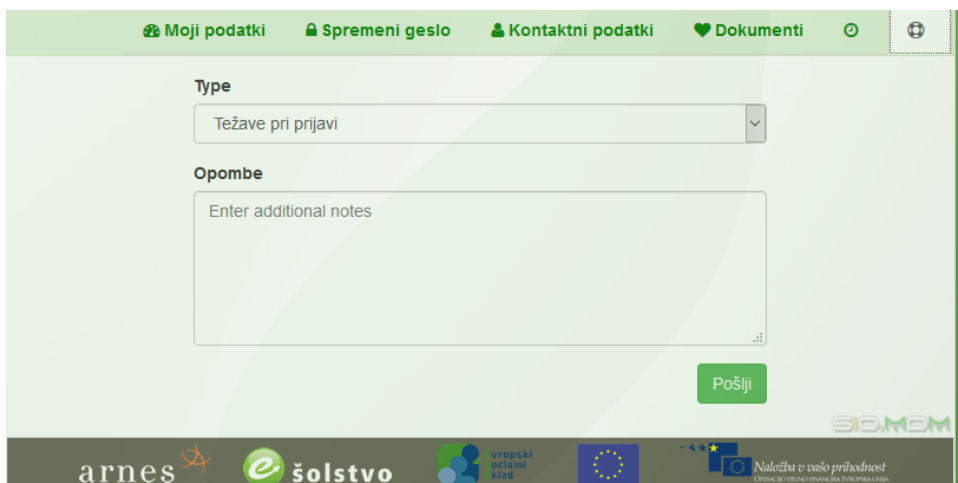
Moji podatki Spremeni geslo Kontaktni podatki Dokumenti

Type

Težave pri prijavi

Opombe

Enter additional notes

Pošlji

SIO.MDM

arnes

šolstvo

vropski ocialni klad

Naložba v vašo prihodnost
OPERACIJO DELNO FINANCIRA EVROPSKA UNIJA